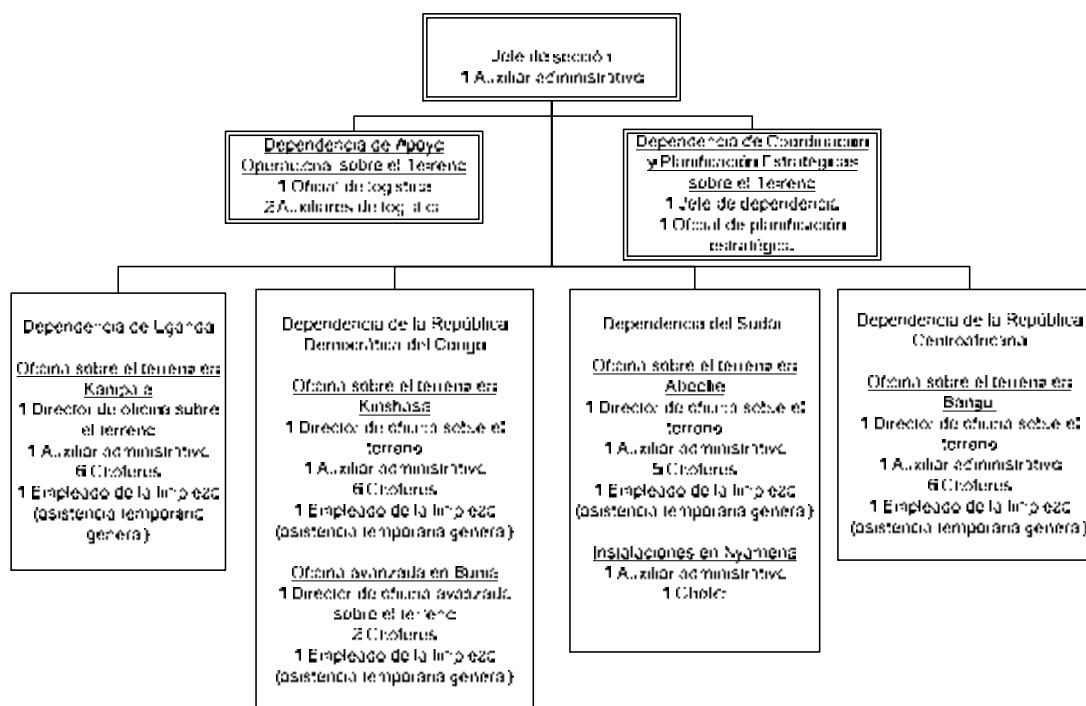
Jefe de sección
1 Auxiliar administrativo

Dependencia de Apoyo Operacional sobre el Terreno
1 Oficial de logística
2 Auxiliares de logística

Dependencia de Coordinación y Planificación Estratégicas sobre el Terreno
1 Jefe de dependencia
1 Oficial de planificación estratégica

Dependencia de Uganda

Oficina sobre el terreno en Kampala
1 Director de oficina sobre el terreno
1 Auxiliar administrativo
6 Choferes
1 Empleado de la limpieza (asistencia temporaria general)

Dependencia de la República Democrática del Congo

Oficina sobre el terreno en Kinshasa
1 Director de oficina sobre el terreno
1 Auxiliar administrativo
6 Choferes
1 Empleado de la limpieza (asistencia temporaria general)

Oficina avanzada en Bunia
1 Director de oficina avanzada sobre el terreno
2 Choferes
1 Empleado de la limpieza (asistencia temporaria general)

Dependencia del Sudán

Oficina sobre el terreno en Abeche
1 Director de oficina sobre el terreno
1 Auxiliar administrativo
5 Choferes
1 Empleado de la limpieza (asistencia temporaria general)

Instalaciones en Nyamena
1 Auxiliar administrativo
1 Chofer

Dependencia de la República Centroafricana

Oficina sobre el terreno en Bangui
1 Director de oficina sobre el terreno
1 Auxiliar administrativo
6 Choferes
1 Empleado de la limpieza (asistencia temporaria general)